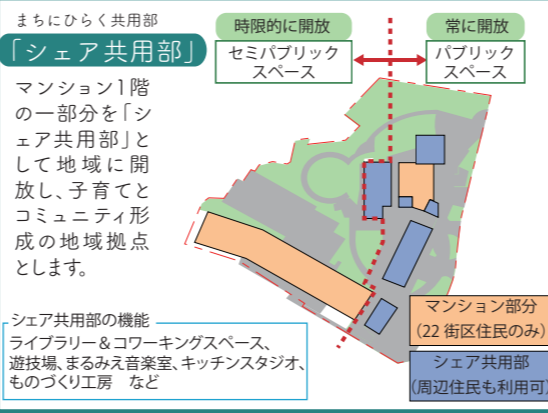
まちにひらく共用部

「シェア共用部」

マンション1階の一部分を「シェア共用部」として地域に開放し、子育てとコミュニティ形成の地域拠点とします。

時限的に開放
セミパブリックスペース

常に開放
パブリックスペース

シェア共用部の機能
ライブラリー＆コワーキングスペース、遊技場、まるみえ音楽室、キッチンスタジオ、ものづくり工房　など

マンション部分
（22街区住民のみ）

シェア共用部
（周辺住民も利用可）